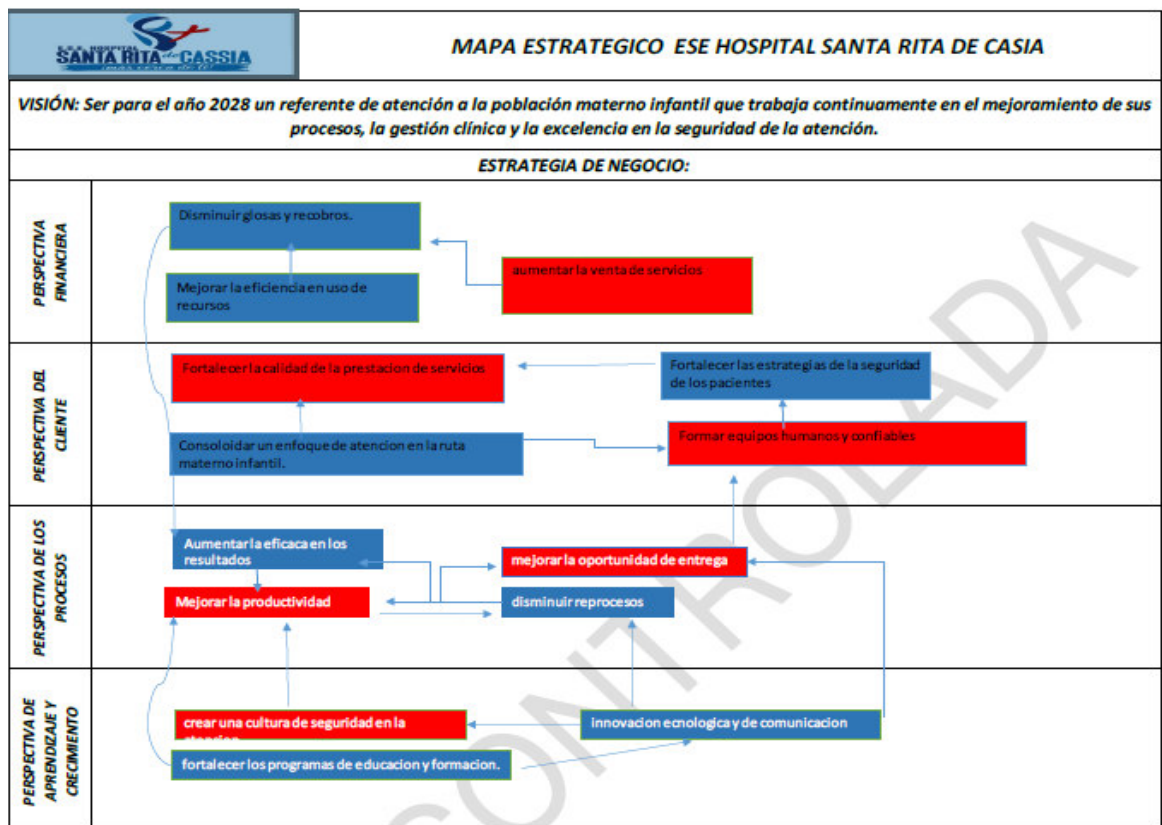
E.S.E. HOSPITAL SANTA RITA de CASSIA

MAPA ESTRATEGICO ESE HOSPITAL SANTA RITA DE CASIA

VISIÓN: Ser para el año 2028 un referente de atención a la población materno infantil que trabaja continuamente en el mejoramiento de sus procesos, la gestión clínica y la excelencia en la seguridad de la atención.

ESTRATEGIA DE NEGOCIO:

PERSPECTIVA FINANCIERA

Disminuir glosas y recobros.

Mejorar la eficiencia en uso de recursos

aumentar la venta de servicios

PERSPECTIVA DEL CLIENTE

Fortalecer la calidad de la prestacion de servicios

Fortalecer las estrategias de la seguridad de los pacientes

Consoloidar un enfoque de atencion en la ruta materno infantil.

Formar equipos humanos y confiables

PERSPECTIVA DE LOS PROCESOS

Aumentar la eficaca en los resultados

mejorar la oportunidad de entrega

Mejorar la productividad

disminuir reprocesos

PERSPECTIVA DE APRENDIZAJE Y CRECIMIENTO

crear una cultura de seguridad en la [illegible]

innovacion ecnologica y de comunicacion

fortalecer los programas de educacion y formacion.

CONTROLADA